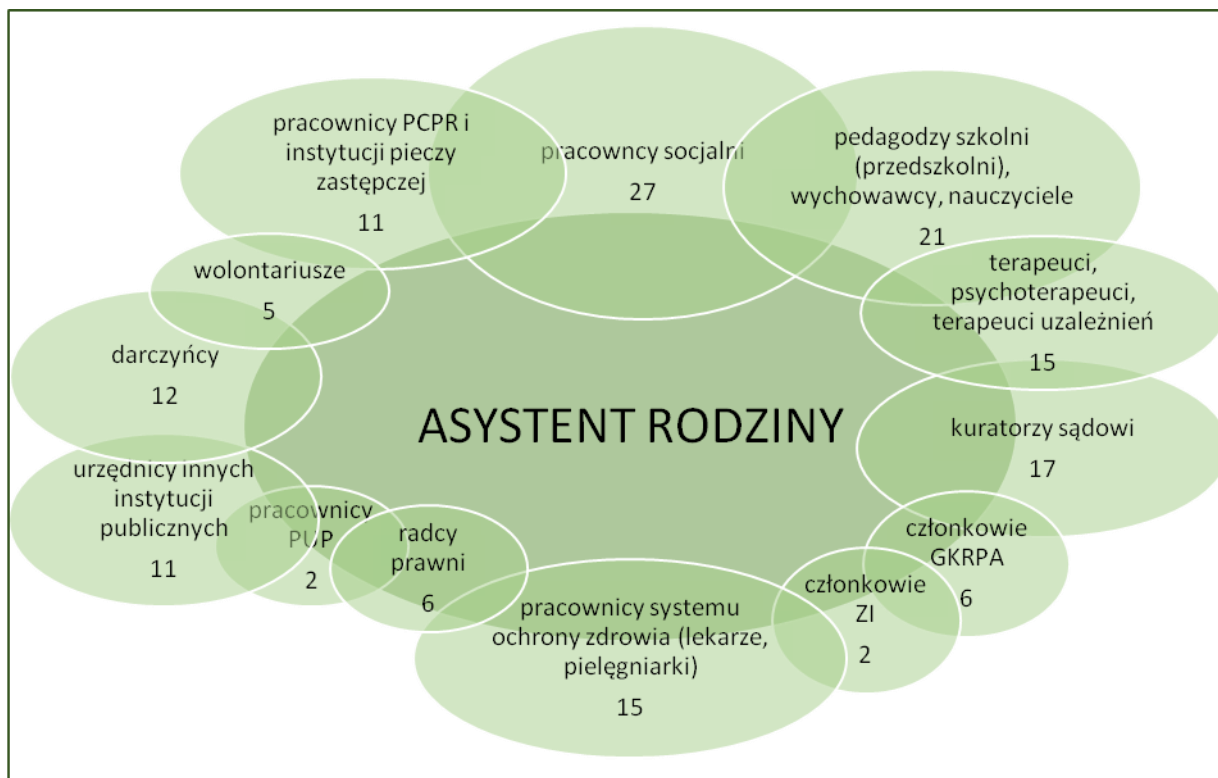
pracownicy PCPR i instytucji pieczy zastępczej
11

pracownicy socjalni
27

pedagodzy szkolni (przedszkolni), wychowawcy, nauczyciele
21

wolontariusze
5

terapeuci, psychoterapeuci, terapeuci uzależnień
15

darczyńcy
12

ASYSTENT RODZINY

kuratorzy sądowi
17

urzędnicy innych instytucji publicznych
11

pracownicy PUP
2

radcy prawni
6

członkowie GKRPA
6

członkowie ZI
2

pracownicy systemu ochrony zdrowia (lekarze, pielęgniarki)
15